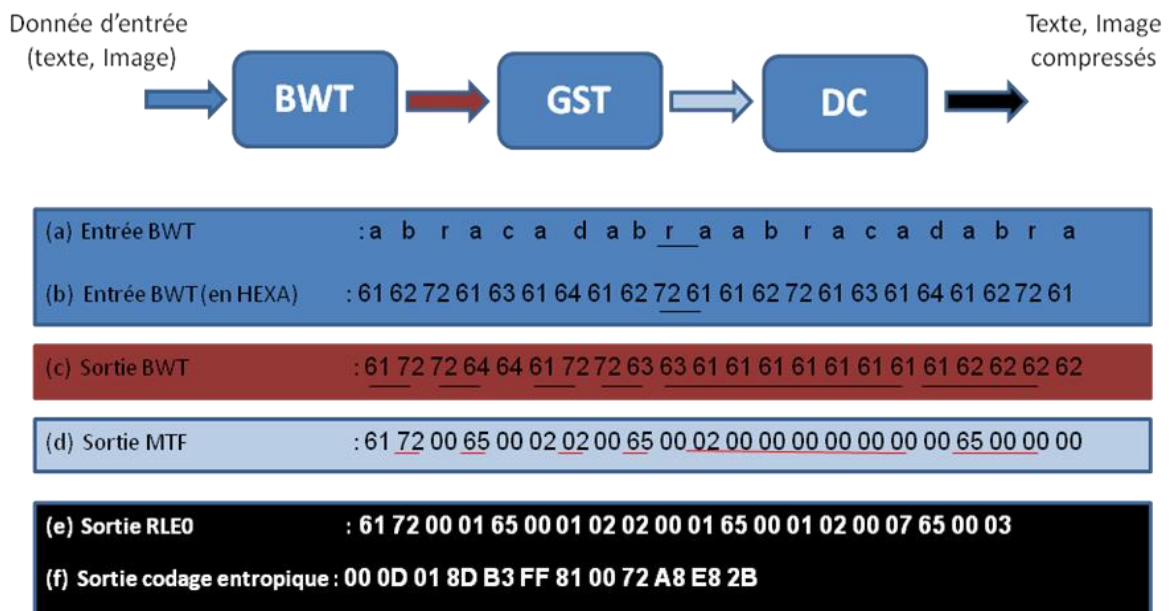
Donnée d'entrée (texte, Image)

BWT

GST

DC

Texte, Image compressés

(a) Entrée BWT :a b r a c a d a b r a a b r a c a d a b r a

(b) Entrée BWT (en HEXA) : 61 62 72 61 63 61 64 61 62 72 61 61 62 72 61 63 61 64 61 62 72 61

(c) Sortie BWT : 61 72 72 64 64 61 72 72 63 63 61 61 61 61 61 61 61 61 62 62 62 62

(d) Sortie MTF : 61 72 00 65 00 02 02 00 65 00 02 00 00 00 00 00 00 00 65 00 00 00

(e) Sortie RLE0 : 61 72 00 01 65 00 01 02 02 00 01 65 00 01 02 00 07 65 00 03

(f) Sortie codage entropique : 00 0D 01 8D B3 FF 81 00 72 A8 E8 2B